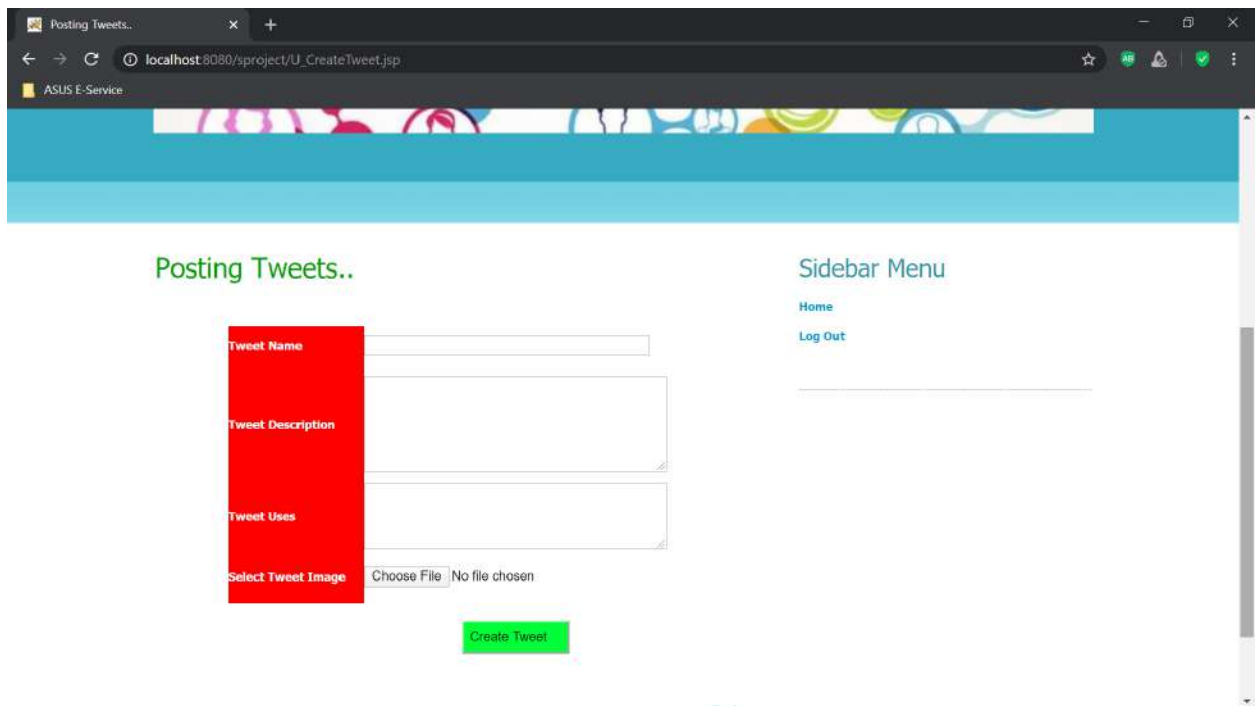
Posting Tweets..

localhost:8080/sproject/U_CreateTweet.jsp

ASUS E-Service

Posting Tweets..

Tweet Name

Tweet Description

Tweet Uses

Select Tweet Image

Choose File No file chosen

Create Tweet

Sidebar Menu

Home

Log Out